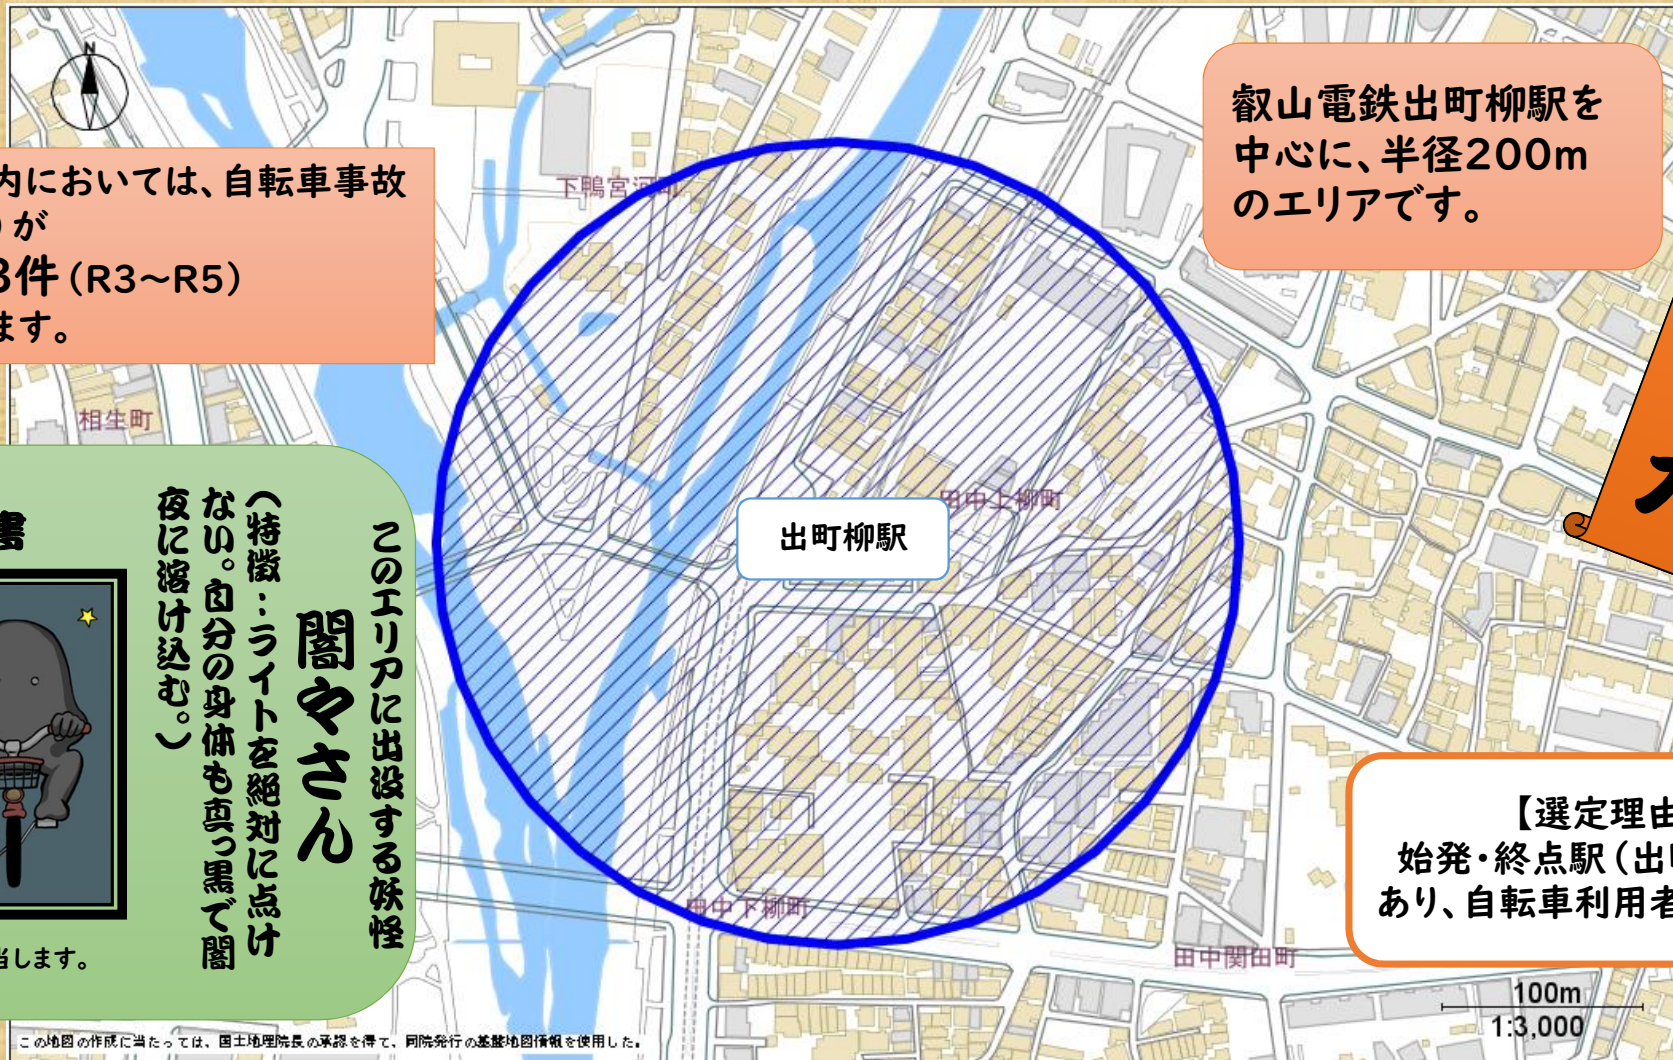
N

内においては、自転車事故
が
3件（R3～R5）
ます。

叡山電鉄出町柳駅を中心に、半径200mのエリアです。

下鴨宮河町

相生町

田中上柳町

出町柳駅

田中下柳町

田中関田町

このエリアに出没する妖怪

闇やさん

（特徴：ライトを絶対に点けない。自分の身体も真っ黒で闇夜に溶け込む。）

害

消します。

【選定理由
始発・終点駅（出
あり、自転車利用者

100m
1:3,000

この地図の作成に当たっては、国土地理院長の承認を得て、同院発行の基盤地図情報を使用した。